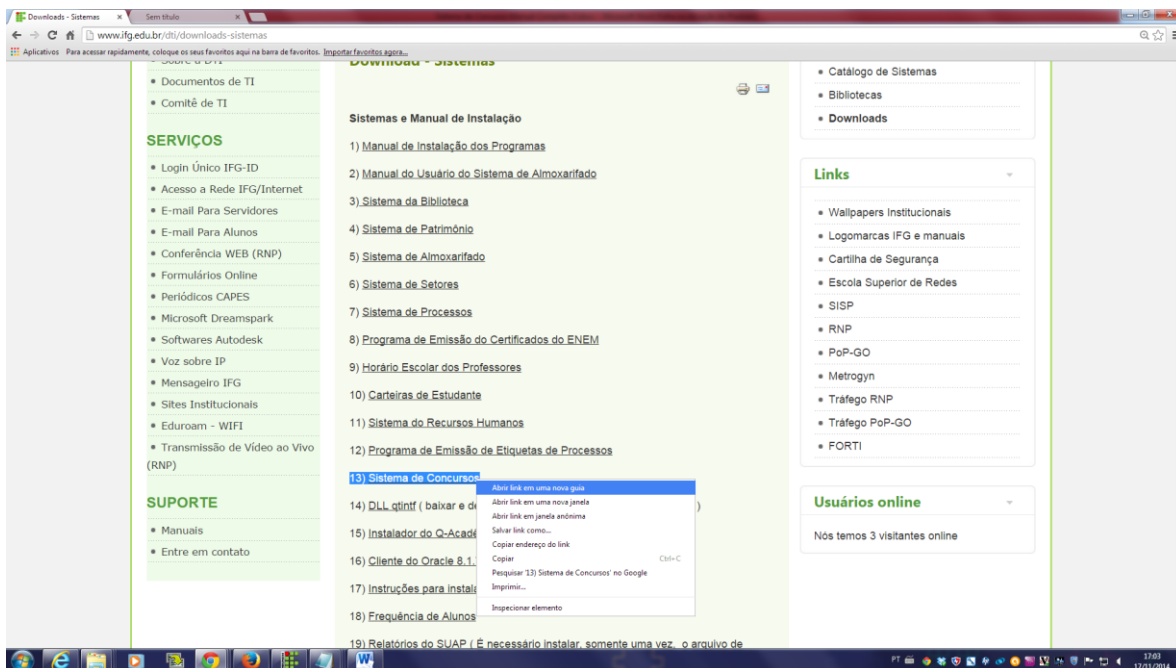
Downloads - Sistemas
Sem título
www.ifg.edu.br/dti/downloads-sistemas
Aplicativos Para acessar rapidamente, coloque os seus favoritos aqui na barra de favoritos. Importar favoritos agora...

• Sobre a DTI
• Documentos de TI
• Comitê de TI

SERVIÇOS
• Login Único IFG-ID
• Acesso a Rede IFG/Internet
• E-mail Para Servidores
• E-mail Para Alunos
• Conferência WEB (RNP)
• Formulários Online
• Periódicos CAPES
• Microsoft Dreamspark
• Softwares Autodesk
• Voz sobre IP
• Mensageiro IFG
• Sites Institucionais
• Eduroam - WIFI
• Transmissão de Vídeo ao Vivo (RNP)

SUPORTE
• Manuais
• Entre em contato

Download - Sistemas

Sistemas e Manual de Instalação
1) Manual de Instalação dos Programas
2) Manual do Usuário do Sistema de Almoxarifado
3) Sistema da Biblioteca
4) Sistema de Patrimônio
5) Sistema de Almoxarifado
6) Sistema de Setores
7) Sistema de Processos
8) Programa de Emissão do Certificados do ENEM
9) Horário Escolar dos Professores
10) Carteiras de Estudante
11) Sistema do Recursos Humanos
12) Programa de Emissão de Etiquetas de Processos
13) Sistema de Concursos
14) DLL qtintf ( baixar e de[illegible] )
15) Instalador do Q-Acadé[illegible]
16) Cliente do Oracle 8.1.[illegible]
17) Instruções para instala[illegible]
18) Frequência de Alunos
19) Relatórios do SUAP ( É necessário instalar, somente uma vez, o arquivo de

Abrir link em uma nova guia
Abrir link em uma nova janela
Abrir link em janela anônima
Salvar link como...
Copiar endereço do link
Copiar Ctrl+C
Pesquisar '13) Sistema de Concursos' no Google
Imprimir...
Inspecionar elemento

• Catálogo de Sistemas
• Bibliotecas
• Downloads

Links
• Wallpapers Institucionais
• Logomarcas IFG e manuais
• Cartilha de Segurança
• Escola Superior de Redes
• SISP
• RNP
• PoP-GO
• Metrogyn
• Tráfego RNP
• Tráfego PoP-GO
• FORTI

Usuários online
Nós temos 3 visitantes online

PT 17:03 17/01/2014